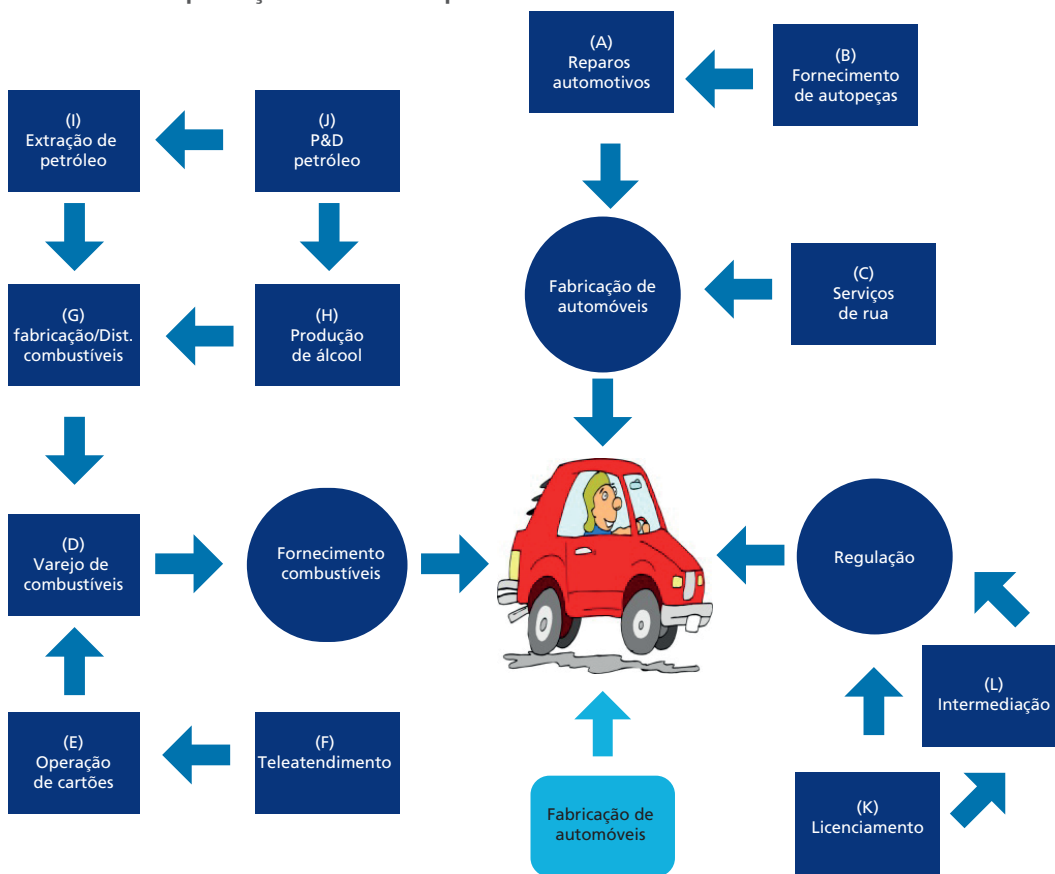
(A)
Reparos automotivos

(B)
Fornecimento de autopeças

(I)
Extração de petróleo

(J)
P&D petróleo

Fabricação de automóveis

(C)
Serviços de rua

(G)
fabricação/Dist. combustíveis

(H)
Produção de álcool

(D)
Varejo de combustíveis

Fornecimento combustíveis

Regulação

(L)
Intermediação

(E)
Operação de cartões

(F)
Teleatendimento

Fabricação de automóveis

(K)
Licenciamento